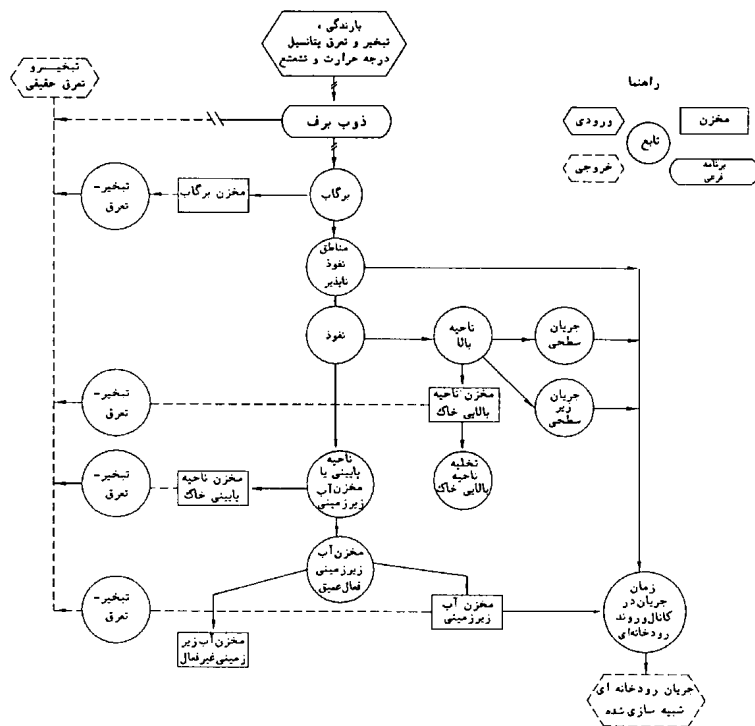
بارندگی ، تبخیر و تعرق پتانسیل درجه حرارت و تشعشع

تبخیر و تعرق حقیقی

ذوب برف

راهنما

مخزن

ورودی

تابع

خروجی

برنامه فرعی

برگاب

مخزن برگاب

تبخیر- تعرق

مناطق نفوذ ناپذیر

نفوذ

ناحیه بالا

جریان سطحی

جریان زیر سطحی

تبخیر- تعرق

مخزن ناحیه بالایی خاک

تخلیه ناحیه بالایی خاک

تبخیر- تعرق

مخزن ناحیه پایینی خاک

ناحیه پایینی یا مخزن آب زیرزمینی

مخزن آب زیرزمینی فعال عمیق

تبخیر- تعرق

مخزن آب زیرزمینی

زمان جریان در کانال و روند رودخانه‌ای

مخزن آب زیر زمینی غیرفعال

جریان رودخانه ای شبیه سازی شده